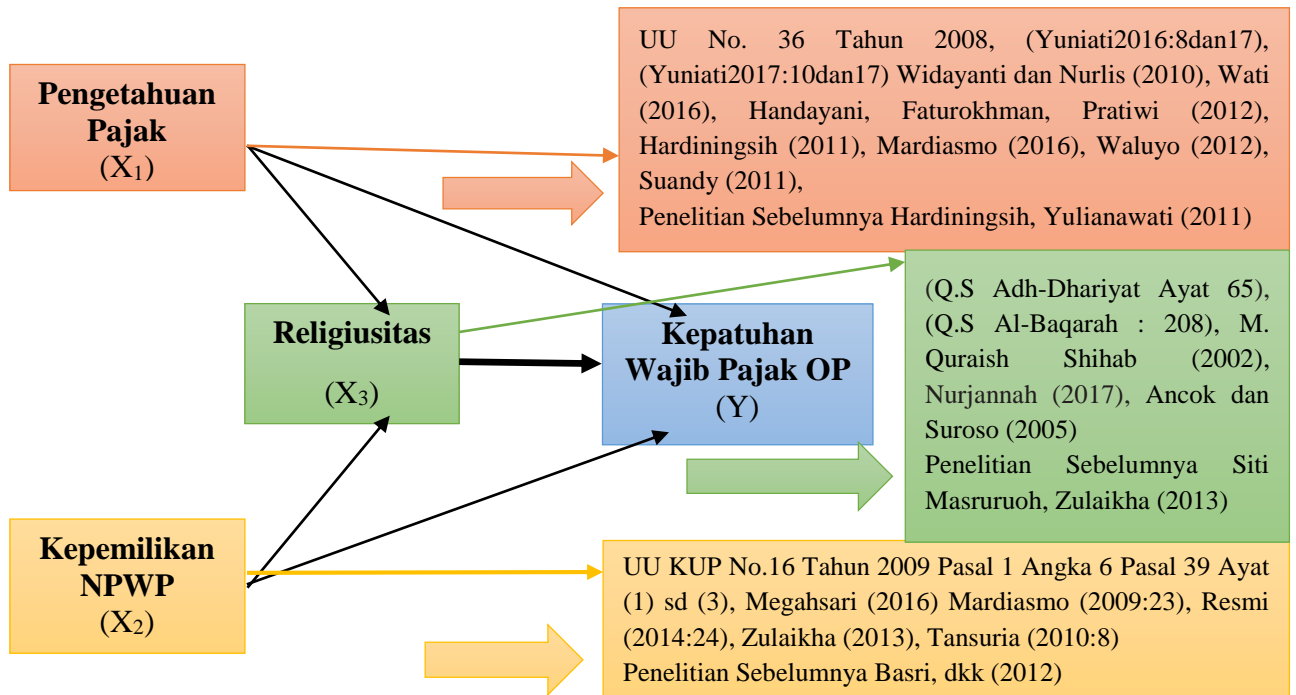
Pengetahuan Pajak
($X_1$)

UU No. 36 Tahun 2008, (Yuniati2016:8dan17), (Yuniati2017:10dan17) Widayanti dan Nurlis (2010), Wati (2016), Handayani, Faturokhman, Pratiwi (2012), Hardiningsih (2011), Mardiasmo (2016), Waluyo (2012), Suandy (2011),
Penelitian Sebelumnya Hardiningsih, Yulianawati (2011)

Religiusitas
($X_3$)

Kepatuhan Wajib Pajak OP
(Y)

(Q.S Adh-Dhariyat Ayat 65), (Q.S Al-Baqarah : 208), M. Quraish Shihab (2002), Nurjannah (2017), Ancok dan Suroso (2005)
Penelitian Sebelumnya Siti Masruruoh, Zulaikha (2013)

Kepemilikan NPWP
($X_2$)

UU KUP No.16 Tahun 2009 Pasal 1 Angka 6 Pasal 39 Ayat (1) sd (3), Megahsari (2016) Mardiasmo (2009:23), Resmi (2014:24), Zulaikha (2013), Tansuria (2010:8)
Penelitian Sebelumnya Basri, dkk (2012)